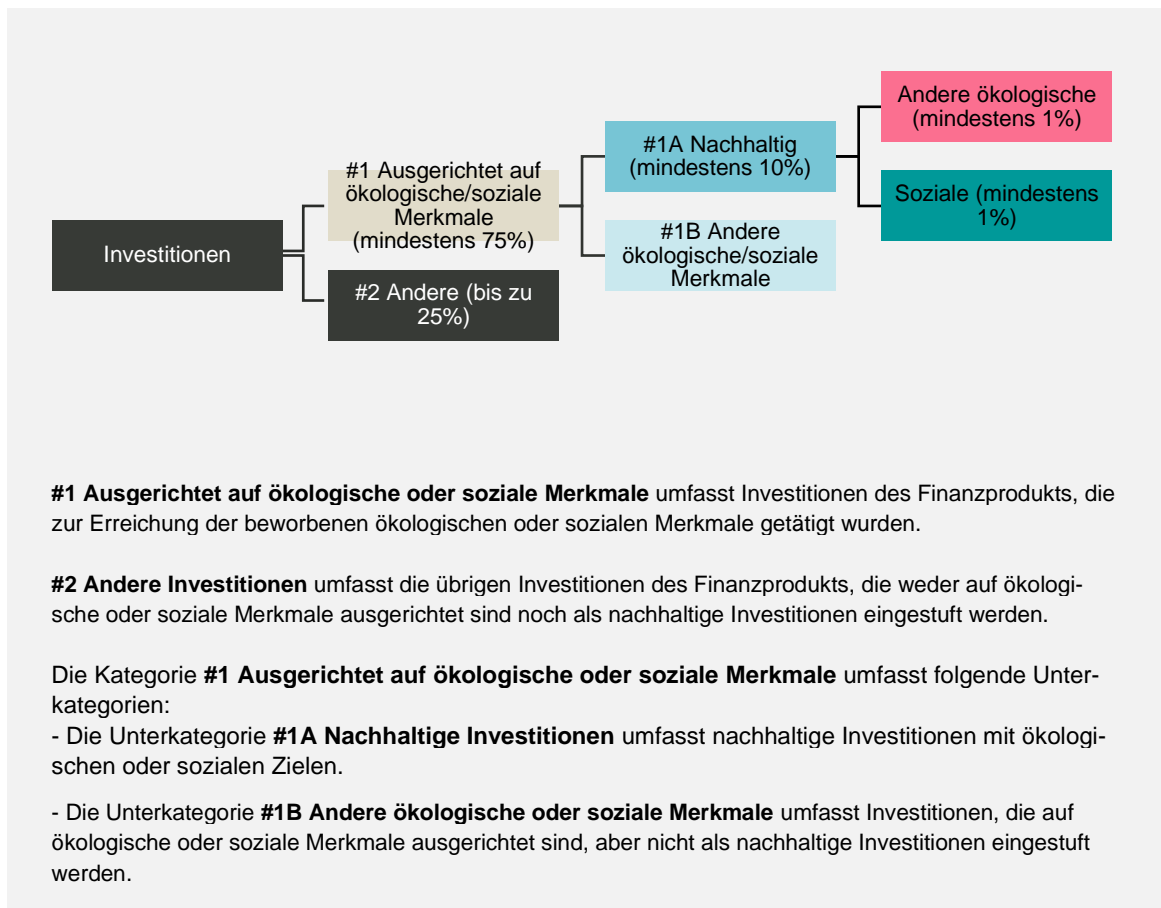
Investitionen

#1 Ausgerichtet auf ökologische/soziale Merkmale (mindestens 75%)

#2 Andere (bis zu 25%)

#1A Nachhaltig (mindestens 10%)

#1B Andere ökologische/soziale Merkmale

Andere ökologische (mindestens 1%)

Soziale (mindestens 1%)

**#1 Ausgerichtet auf ökologische oder soziale Merkmale** umfasst Investitionen des Finanzprodukts, die zur Erreichung der beworbenen ökologischen oder sozialen Merkmale getätigt wurden.

**#2 Andere Investitionen** umfasst die übrigen Investitionen des Finanzprodukts, die weder auf ökologische oder soziale Merkmale ausgerichtet sind noch als nachhaltige Investitionen eingestuft werden.

Die Kategorie **#1 Ausgerichtet auf ökologische oder soziale Merkmale** umfasst folgende Unterkategorien:
- Die Unterkategorie **#1A Nachhaltige Investitionen** umfasst nachhaltige Investitionen mit ökologischen oder sozialen Zielen.

- Die Unterkategorie **#1B Andere ökologische oder soziale Merkmale** umfasst Investitionen, die auf ökologische oder soziale Merkmale ausgerichtet sind, aber nicht als nachhaltige Investitionen eingestuft werden.